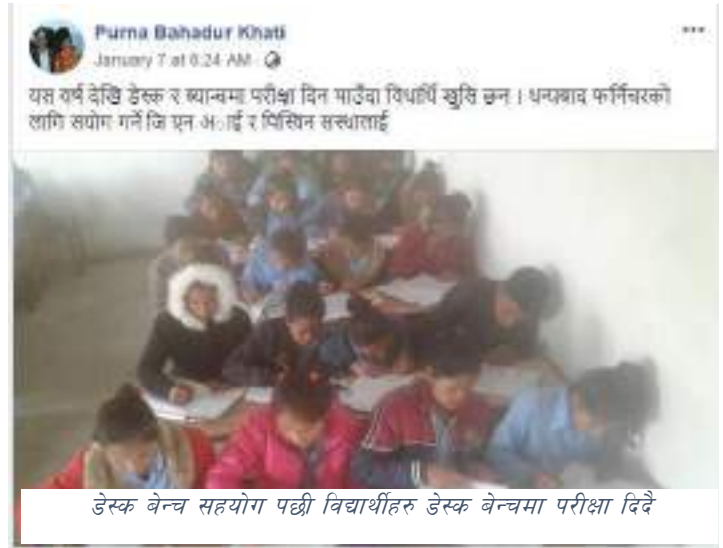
Purna Bahadur Khati
January 7 at 6:24 AM ·

यस वर्ष देखि डेस्क र ब्यान्चमा परीक्षा दिन पाउँदा विधार्थि खुसि छन । धन्यवाद फर्निचरको लागि सयोग गर्ने जि एन अ◌ाई र पिपिनि सस्थालाई

डेस्क बेन्च सहयोग पछी विद्यार्थीहरु डेस्क बेन्चमा परीक्षा दिदै